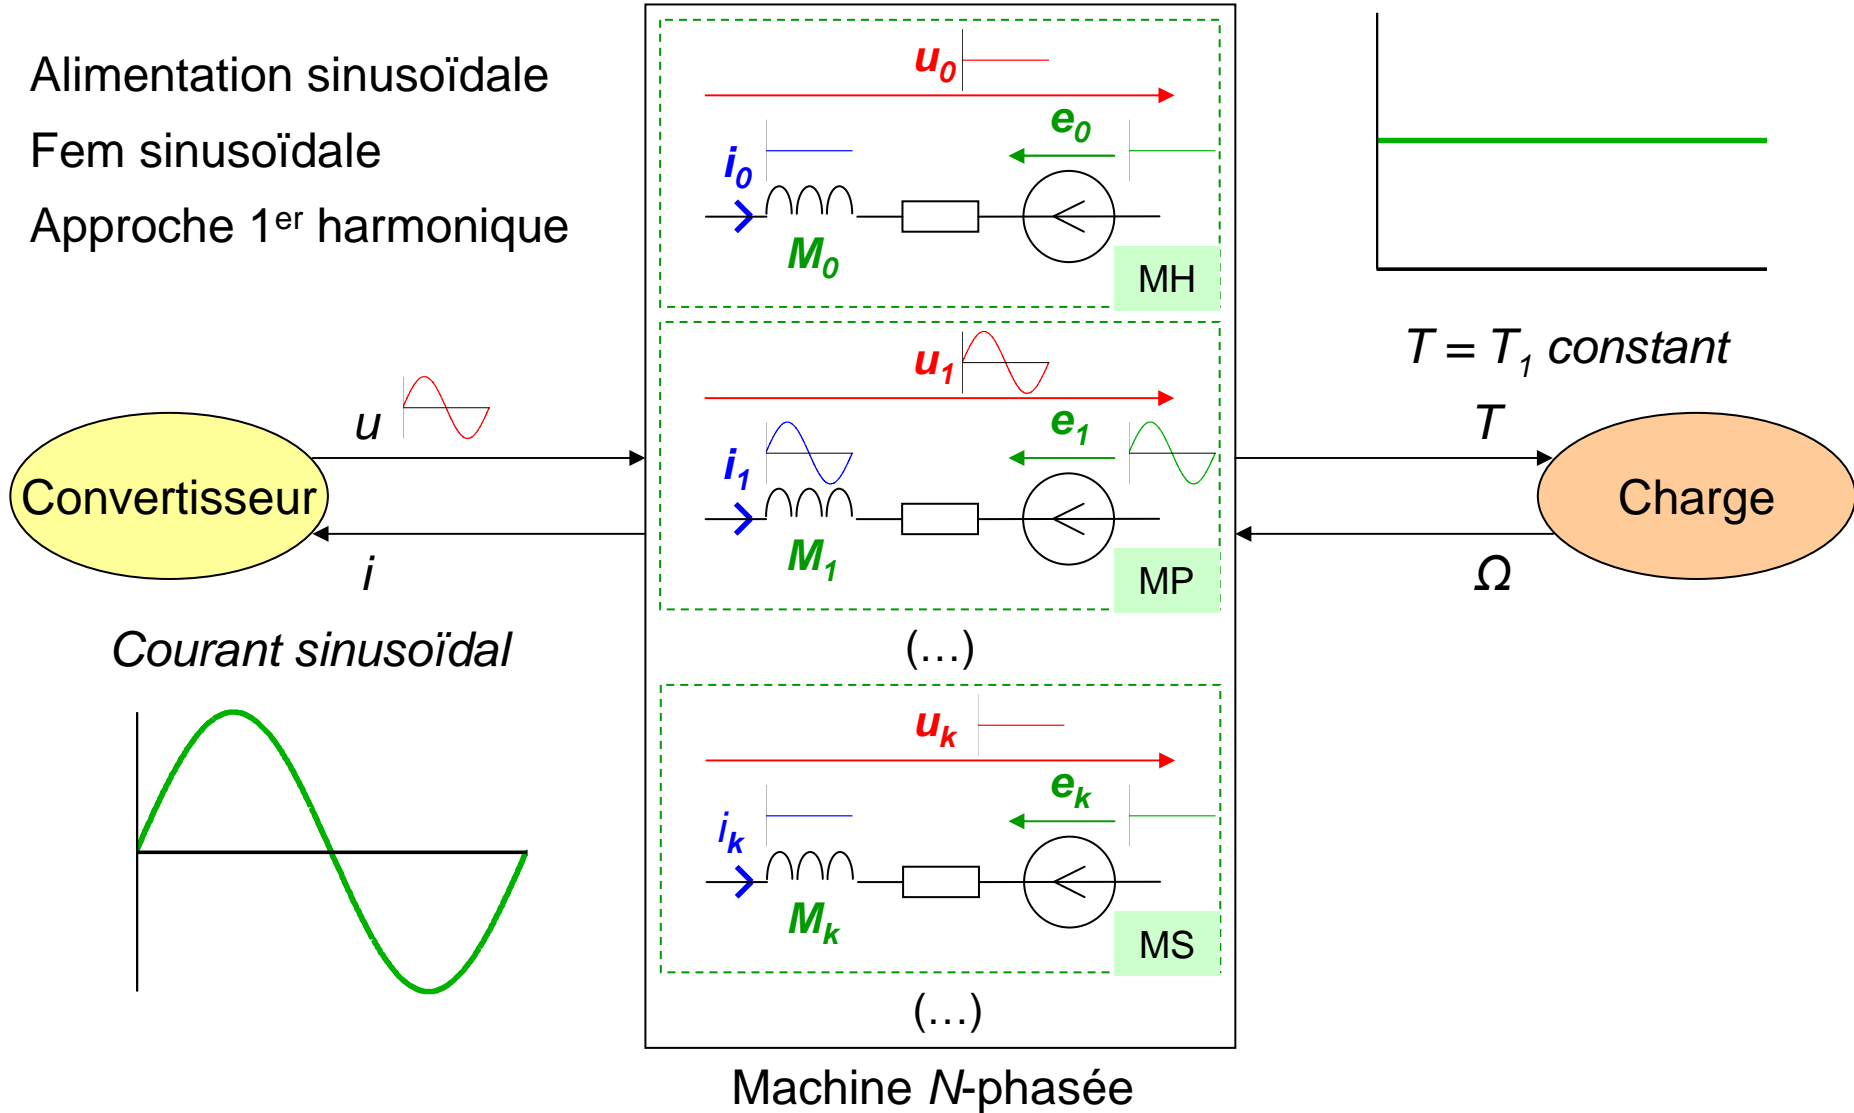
Alimentation sinusoïdale

Fem sinusoïdale

Approche 1$^{er}$ harmonique

$u_0$

$e_0$

$i_0$

$M_0$

MH

$u_1$

$e_1$

$i_1$

$M_1$

MP

(…)

$u_k$

$e_k$

$i_k$

$M_k$

MS

(…)

Machine $N$-phasée

$u$

Convertisseur

$i$

Courant sinusoïdal

$T = T_1$ constant

$T$

Charge

$\Omega$